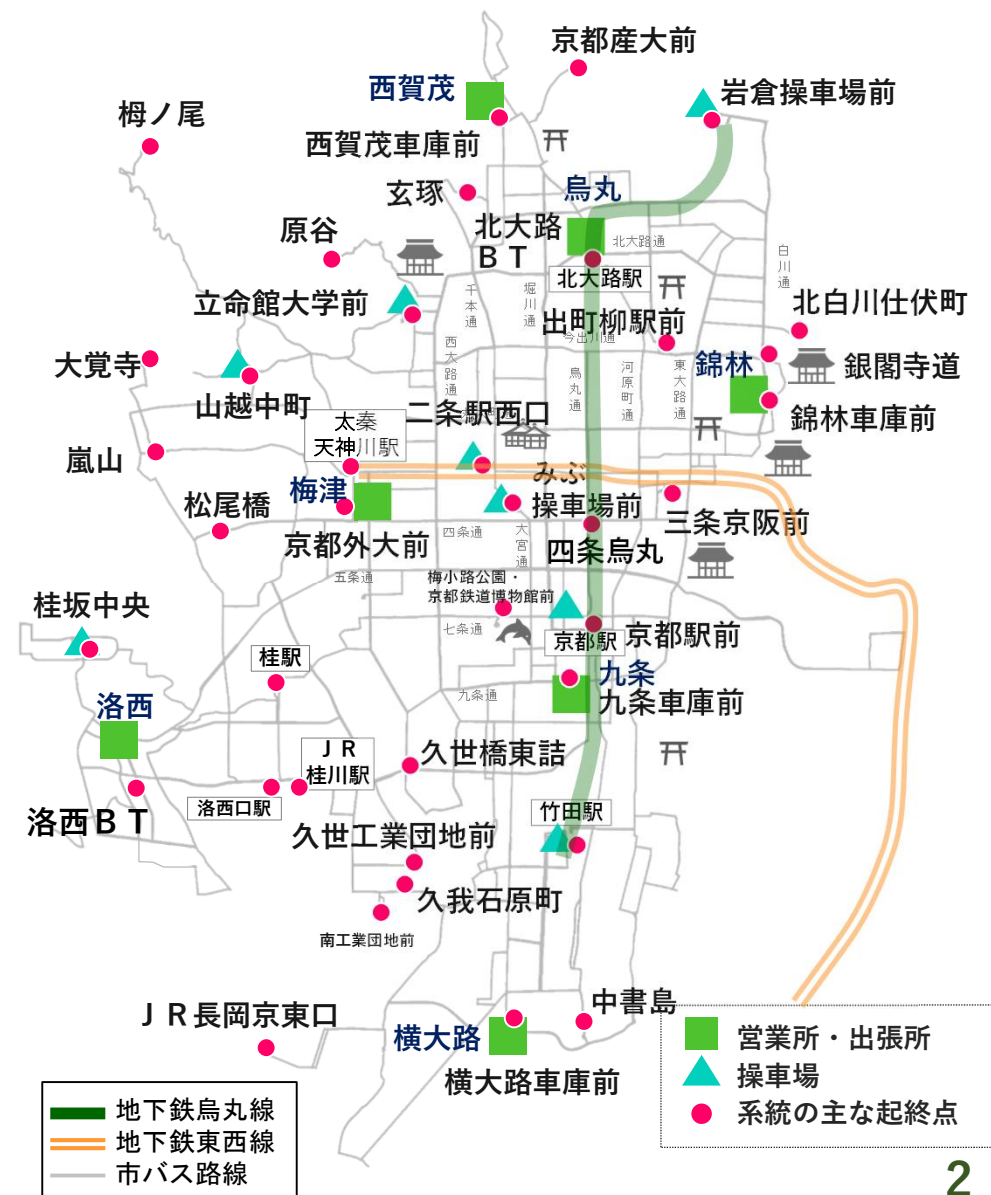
京都産大前

西賀茂

岩倉操車場前

栂ノ尾

西賀茂車庫前

玄琢

烏丸

原谷

北大路
ＢＴ

北大路通

白川通

北大路駅

立命館大学前

千本通

堀川通

北白川仕伏町

出町柳駅前

今出川通

大覚寺

西大路通

烏丸通

河原町通

東大路通

錦林

銀閣寺道

山越中町

太秦
天神川駅

二条駅西口

錦林車庫前

嵐山

みぶ

梅津

操車場前

松尾橋

三条京阪前

四条通

大宮通

京都外大前

四条烏丸

五条通

梅小路公園・
京都鉄道博物館前

桂坂中央

七条通

京都駅

京都駅前

桂駅

九条

九条通

九条車庫前

洛西

ＪＲ
桂川駅

久世橋東詰

洛西口駅

洛西ＢＴ

竹田駅

久世工業団地前

久我石原町

南工業団地前

中書島

ＪＲ長岡京東口

横大路

営業所・出張所

横大路車庫前

操車場

系統の主な起終点

地下鉄烏丸線

地下鉄東西線

市バス路線

2